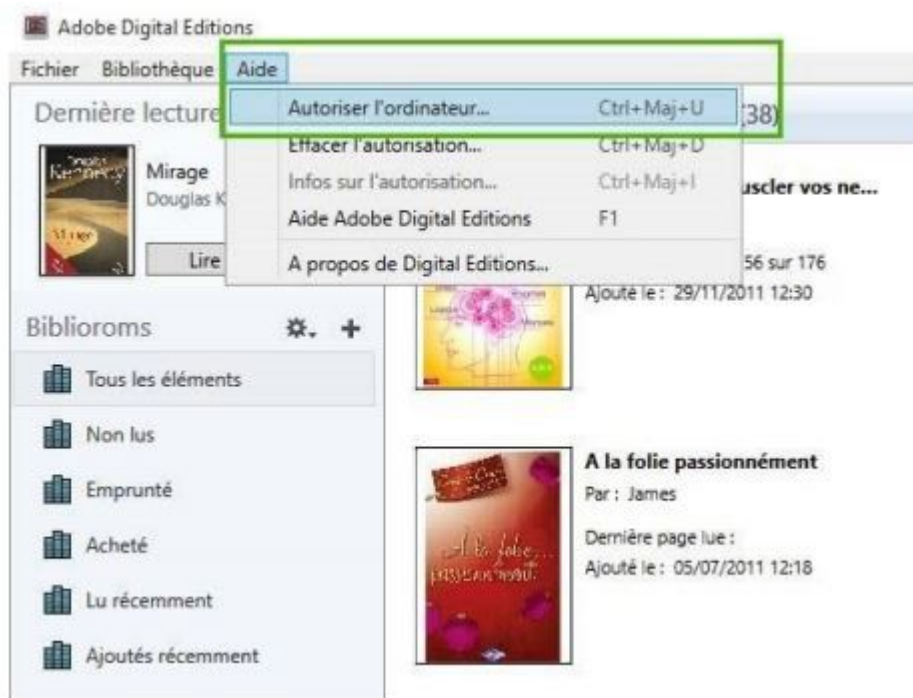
Adobe Digital Editions

Fichier Bibliothèque Aide

Dernière lecture

Autoriser l'ordinateur... Ctrl+Maj+U
Effacer l'autorisation... Ctrl+Maj+D
Infos sur l'autorisation... Ctrl+Maj+I
Aide Adobe Digital Editions F1
A propos de Digital Editions...

(38)

Mirage
Douglas K

Lire

uscler vos ne...

56 sur 176
Ajouté le : 29/11/2011 12:30

Biblioroms

Tous les éléments
Non lus
Emprunté
Acheté
Lu récemment
Ajoutés récemment

A la folie passionnément
Par : James
Dernière page lue :
Ajouté le : 05/07/2011 12:18